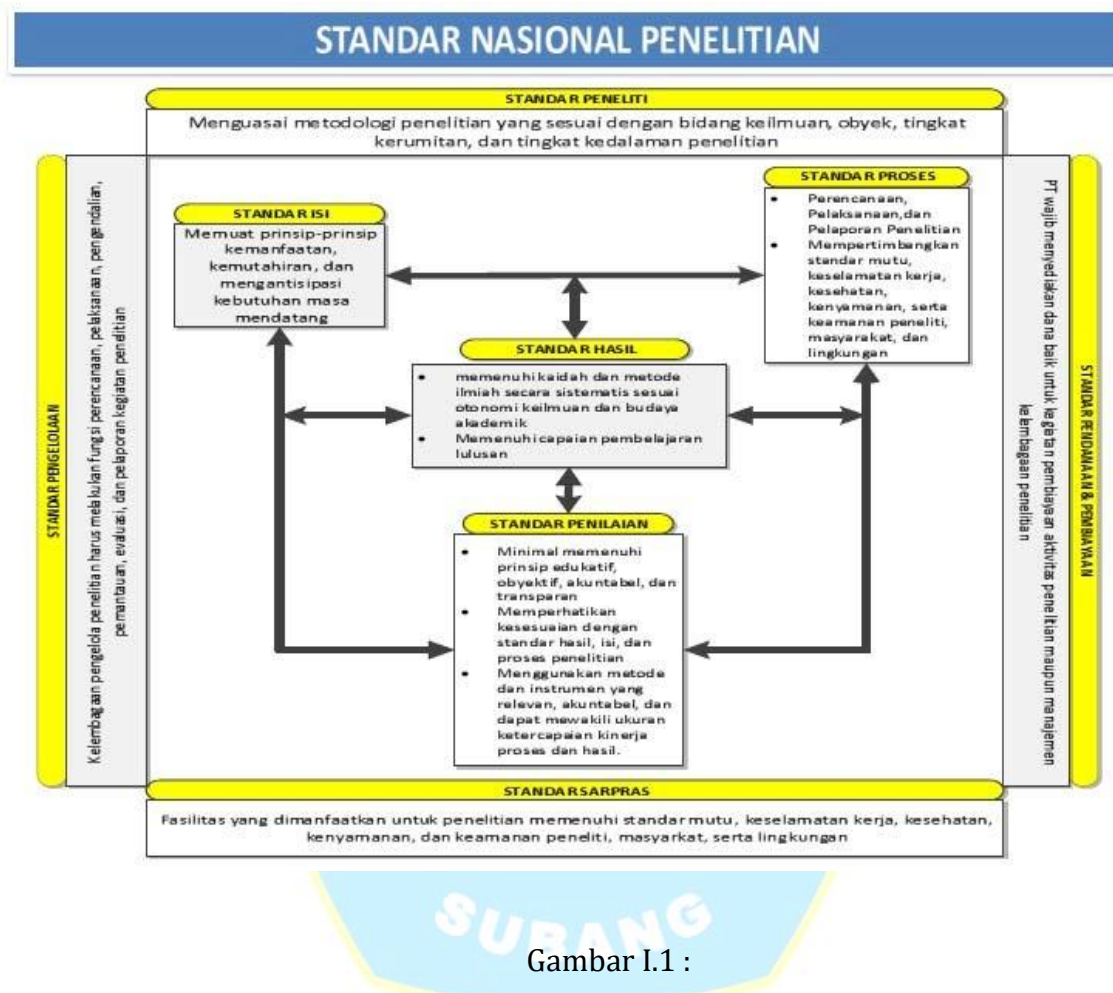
STANDAR NASIONAL PENELITIAN

STANDAR PENELITI

Menguasai metodologi penelitian yang sesuai dengan bidang keilmuan, obyek, tingkat kerumitan, dan tingkat kedalaman penelitian

STANDAR PENGELOLAAN

Kelembagaan pengelola penelitian harus melakukan fungsi perencanaan, pelaksanaan, pengendalian, pemantauan, evaluasi, dan pelaporan kegiatan penelitian

STANDAR ISI

Memuat prinsip-prinsip kemanfaatan, kemutahiran, dan mengantisipasi kebutuhan masa mendatang

STANDAR PROSES

- Perencanaan, Pelaksanaan,dan Pelaporan Penelitian
- Mempertimbangkan standar mutu, keselamatan kerja, kesehatan, kenyamanan, serta keamanan peneliti, masyarakat, dan lingkungan

STANDAR HASIL

- memenuhi kaidah dan metode ilmiah secara sistematis sesuai otonomi keilmuan dan budaya akademik
- Memenuhi capaian pembelajaran lulusan

STANDAR PENILAIAN

- Minimal memenuhi prinsip edukatif, obyektif, akuntabel, dan transparan
- Memperhatikan kesesuaian dengan standar hasil, isi, dan proses penelitian
- Menggunakan metode dan instrumen yang relevan, akuntabel, dan dapat mewakili ukuran ketercapaian kinerja proses dan hasil.

PT wajib menyediakan dana baik untuk kegiatan pembiayaan aktivitas penelitian maupun manajemen kelembagaan penelitian

STANDAR PENDANAAN & PEMBIAYAAN

STANDAR SARPRAS

Fasilitas yang dimanfaatkan untuk penelitian memenuhi standar mutu, keselamatan kerja, kesehatan, kenyamanan, dan keamanan peneliti, masyarkat, serta lingkungan

SUBANG

Gambar I.1 :